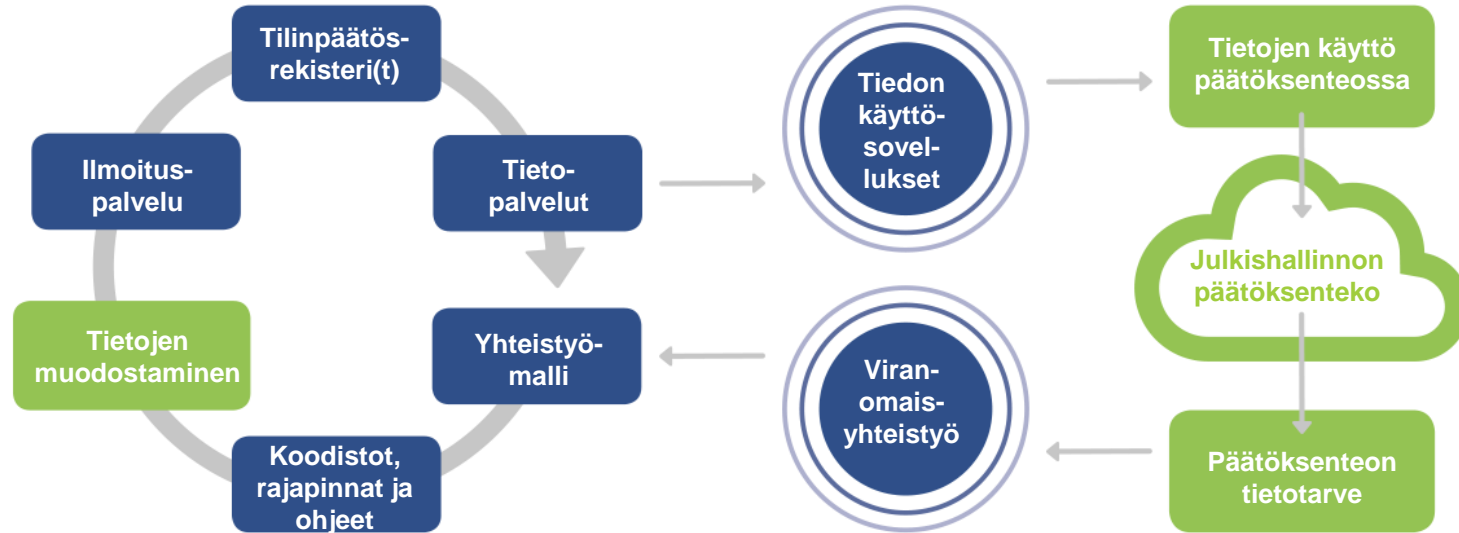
Tilinpäätösrekisteri(t)

Tietopalvelut

Yhteistyömalli

Koodistot, rajapinnat ja ohjeet

Tietojen muodostaminen

Ilmoituspalvelu

Tiedon käyttösovellukset

Viranomaisyhteistyö

Tietojen käyttö päätöksenteossa

Julkishallinnon päätöksenteko

Päätöksenteon tietotarve